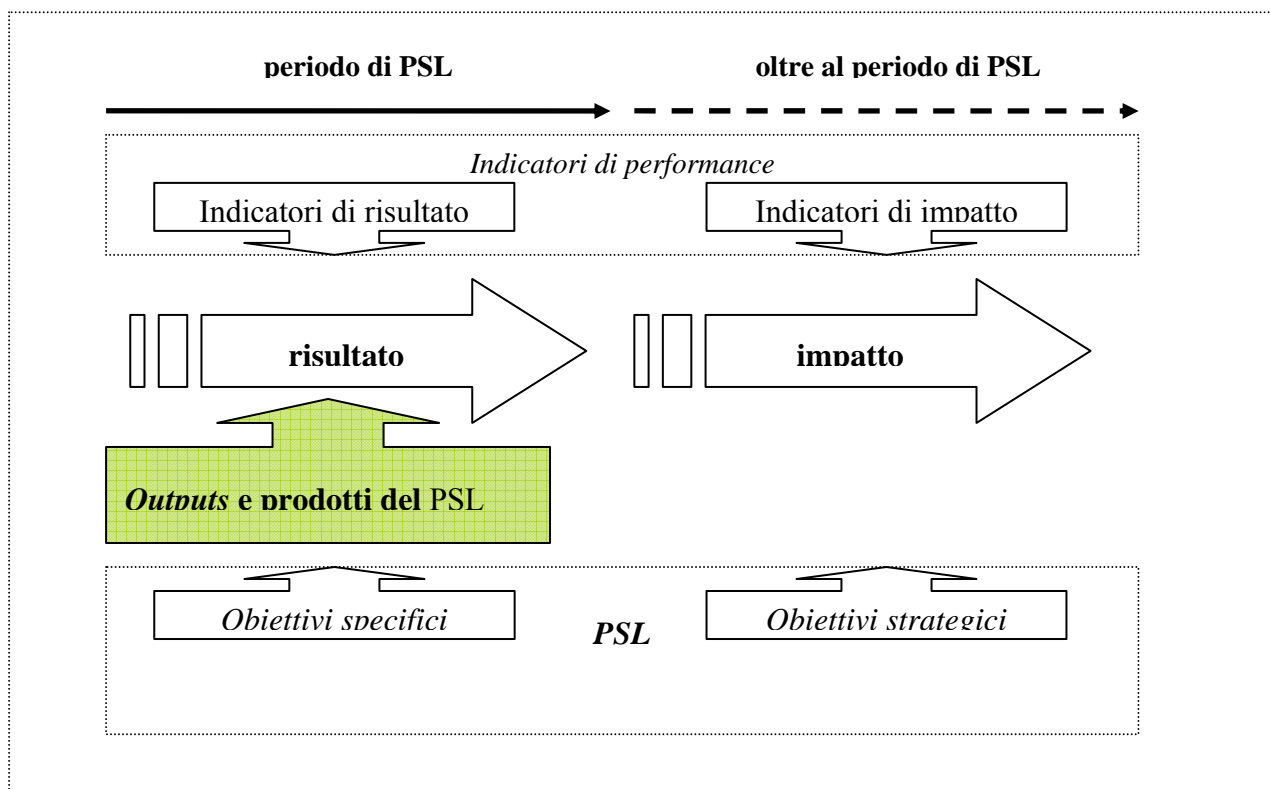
periodo di PSL

oltre al periodo di PSL

Indicatori di performance

Indicatori di risultato

Indicatori di impatto

risultato

impatto

Outputs e prodotti del PSL

Obiettivi specifici

PSL

Obiettivi strategici